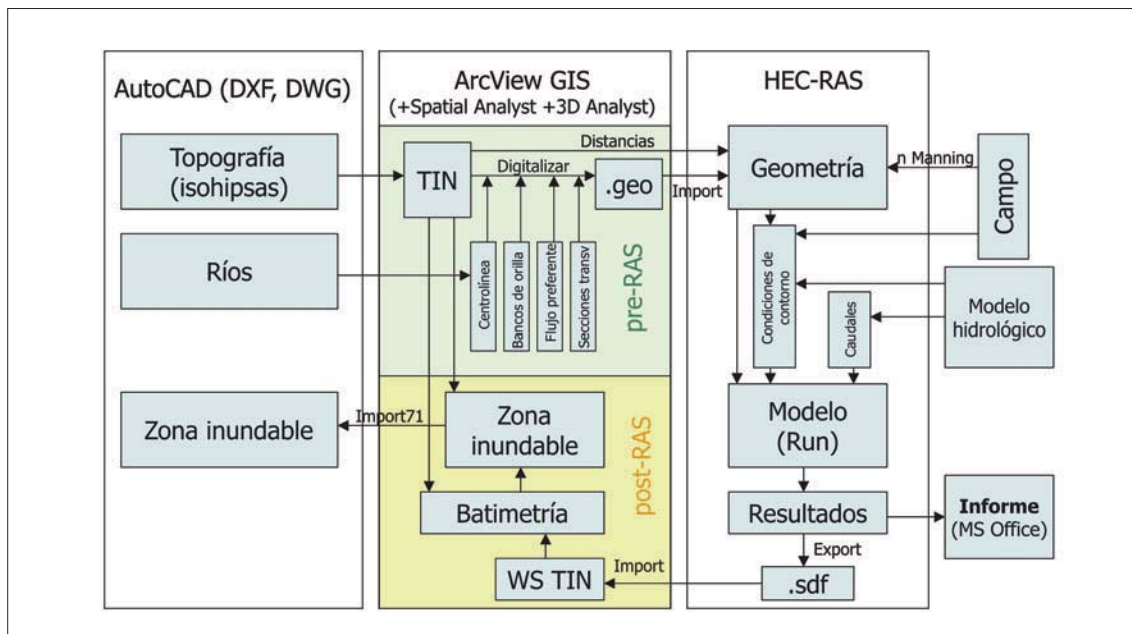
AutoCAD (DXF, DWG)

Topografía (isohipsas)

Ríos

Zona inundable

ArcView GIS
(+Spatial Analyst +3D Analyst)

Distancias

TIN

Digitalizar

.geo

Import

Centrolínea

Bancos de orilla

Flujo preferente

Secciones transv

pre-RAS

Import71

Zona inundable

Batimetría

WS TIN

Import

post-RAS

HEC-RAS

Geometría

n Manning

Campo

Condiciones de contorno

Caudales

Modelo hidrológico

Modelo (Run)

Resultados

Informe (MS Office)

Export

.sdf